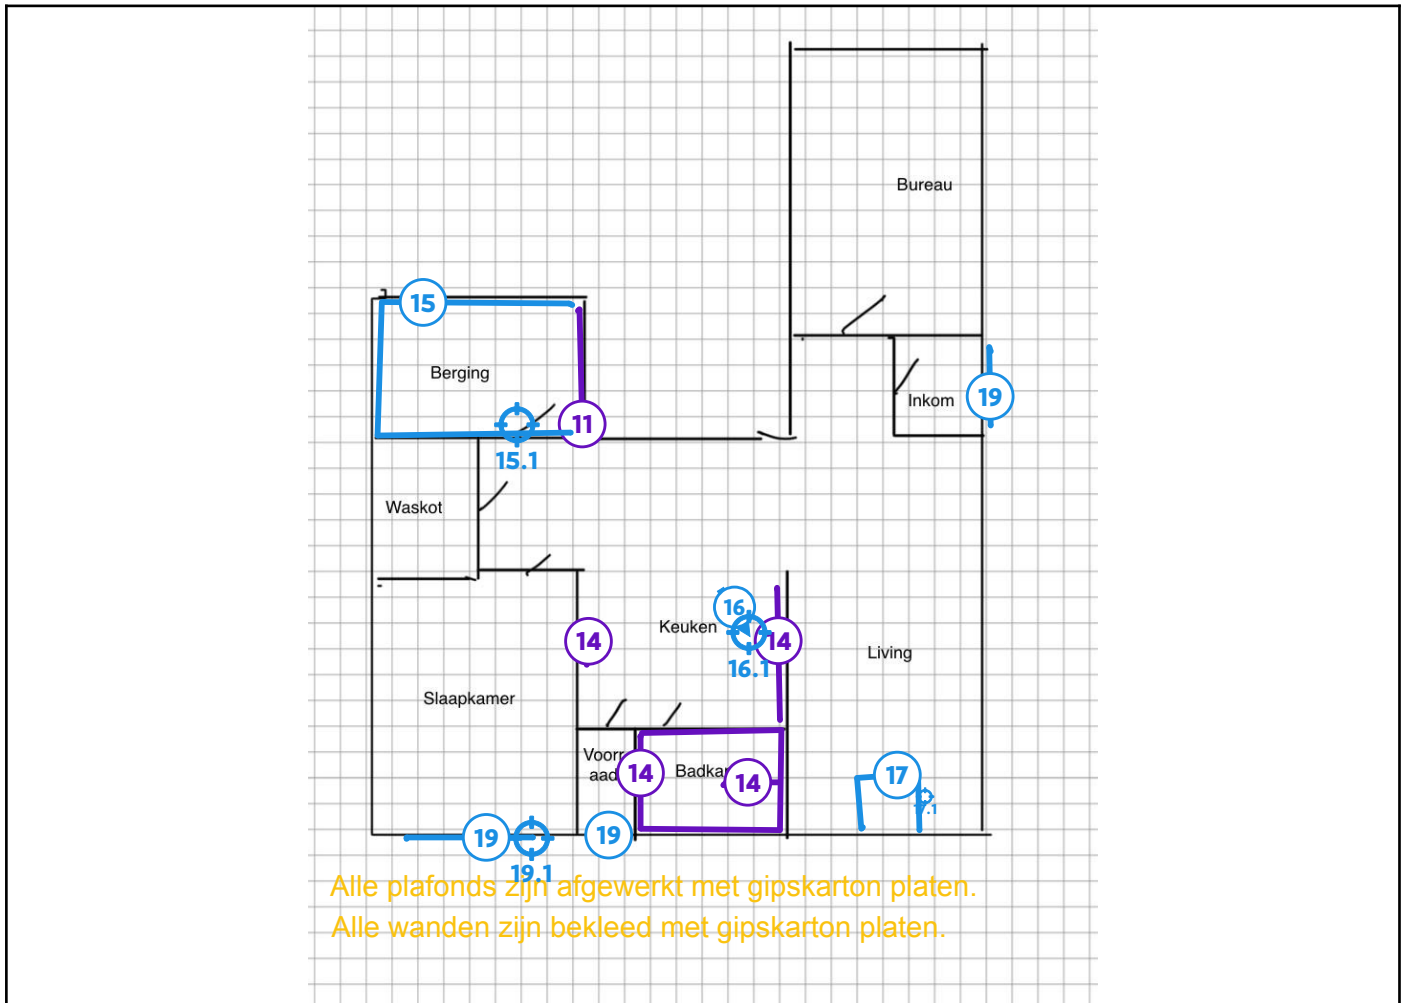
Bureau

15

Berging

11

15.1

Inkom

19

Waskot

16

Keuken

14

14

16.1

Living

Slaapkamer

Voorr
aad

14

Badkar

14

17

.1

19

19

19.1

Alle plafonds zijn afgewerkt met gipskarton platen.
Alle wanden zijn bekleed met gipskarton platen.